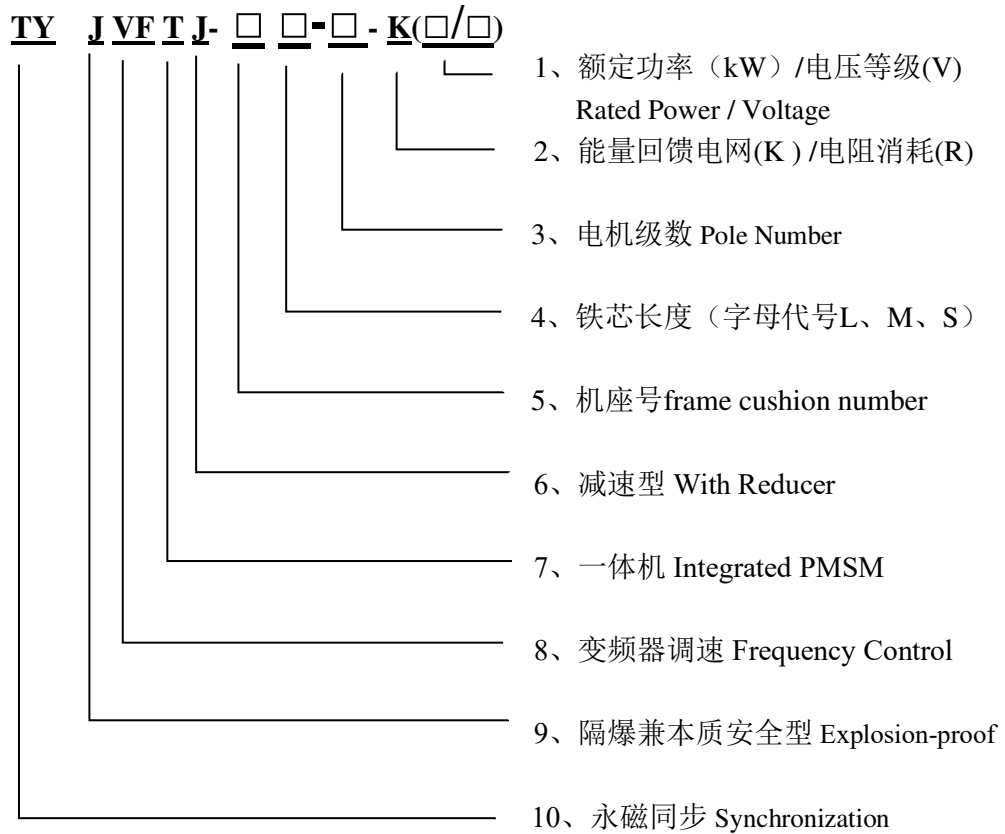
TY J VF T J- □ □-□ - K(□/□)

1、额定功率（kW）/电压等级(V) Rated Power / Voltage

2、能量回馈电网(K ) /电阻消耗(R)

3、电机级数 Pole Number

4、铁芯长度（字母代号L、M、S）

5、机座号frame cushion number

6、减速型 With Reducer

7、一体机 Integrated PMSM

8、变频器调速 Frequency Control

9、隔爆兼本质安全型 Explosion-proof

10、永磁同步 Synchronization